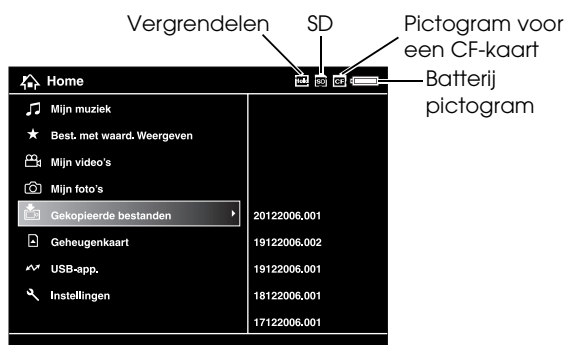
Vergrendelen

SD

Pictogram voor een CF-kaart

Batterij pictogram

Home

SD CF

Mijn muziek

Best. met waard. Weergeven

Mijn video's

Mijn foto's

Gekopieerde bestanden

Geheugenkaart

USB-app.

Instellingen

20122006.001

19122006.002

19122006.001

18122006.001

17122006.001